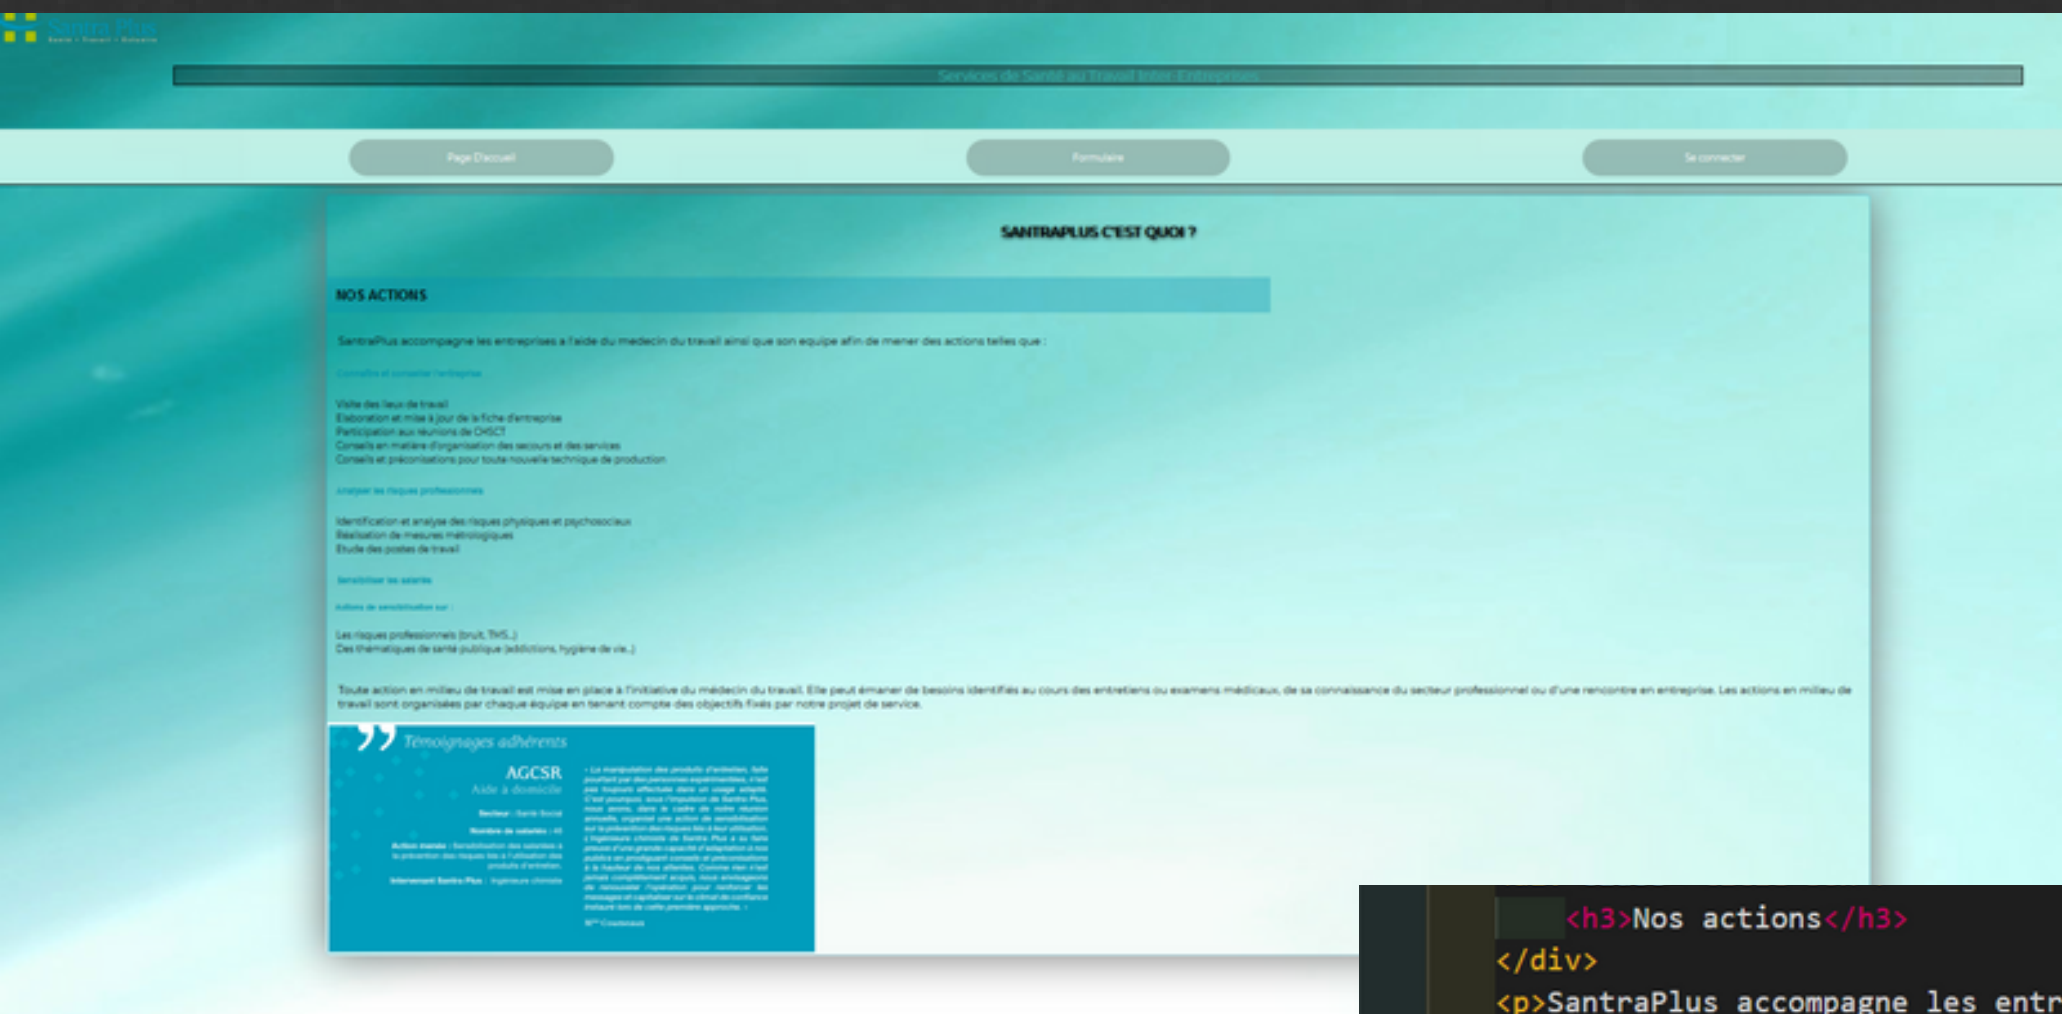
Santra Plus

Services de Santé au Travail Inter-Entreprises

Page D'accueil

Formulaire

Se connecter

SANTRAPLUS C'EST QUOI ?

NOS ACTIONS

SantraPlus accompagne les entreprises a l'aide du medecin du travail ainsi que son equipe afin de mener des actions telles que :

Connaître et conseiller l'entreprise

Visite des lieux de travail
Elaboration et mise à jour de la fiche d'entreprise
Participation aux réunions de CHSCT
Conseils en matière d'organisation des secours et des services
Conseils et préconisations pour toute nouvelle technique de production

Analyser les risques professionnels

Identification et analyse des risques physiques et psychosociaux
Réalisation de mesures métrologiques
Etude des postes de travail

Sensibiliser les salariés

Actions de sensibilisation sur :

Les risques professionnels (bruit, TMS...)
Des thématiques de santé publique (addictions, hygiène de vie...)

Toute action en milieu de travail est mise en place à l'initiative du médecin du travail. Elle peut émaner de besoins identifiés au cours des entretiens ou examens médicaux, de sa connaissance du secteur professionnel ou d'une rencontre en entreprise. Les actions en milieu de travail sont organisées par chaque équipe en tenant compte des objectifs fixés par notre projet de service.

Témoignages adhérents

AGCSR
Aide à domicile

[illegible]

<h3>Nos actions</h3>
</div>
<p>SantraPlus accompagne les entr